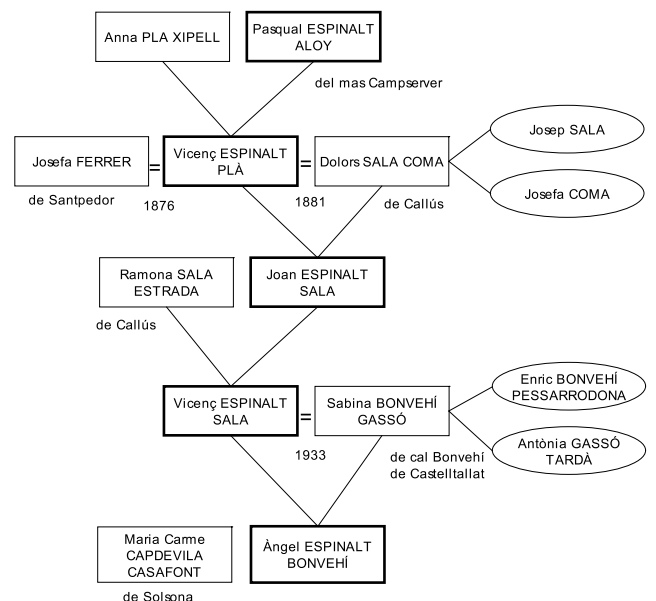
Anna PLA XIPELL

Pasqual ESPINALT ALOY

del mas Campserver

Josefa FERRER

de Santpedor

=

Vicenç ESPINALT PLÀ

=

Dolors SALA COMA

Josep SALA

Josefa COMA

1876

1881

de Callús

Ramona SALA ESTRADA

de Callús

Joan ESPINALT SALA

Vicenç ESPINALT SALA

=

Sabina BONVEHÍ GASSÓ

Enric BONVEHÍ PESSARRODONA

Antònia GASSÓ TARDÀ

1933

de cal Bonvehí de Castelltallat

Maria Carme CAPDEVILA CASAFONT

de Solsona

Àngel ESPINALT BONVEHÍ